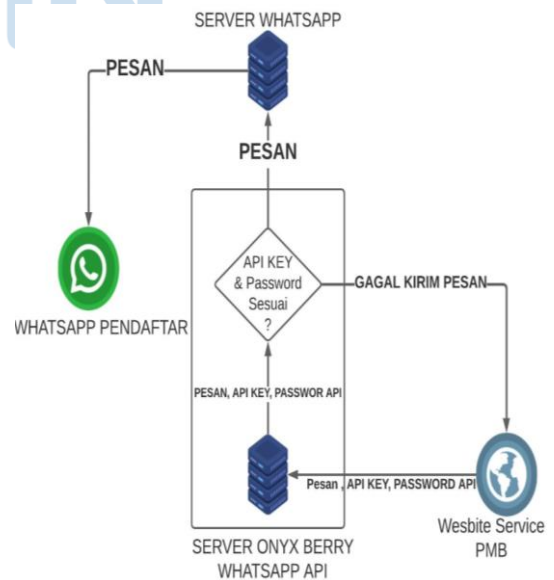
SERVER WHATSAPP

PESAN

PESAN

WHATSAPP PENDAFTAR

API KEY & Password Sesuai ?

GAGAL KIRIM PESAN

PESAN, API KEY, PASSWOR API

Pesan , API KEY, PASSWORD API

Wesbite Service PMB

SERVER ONYX BERRY WHATSAPP API